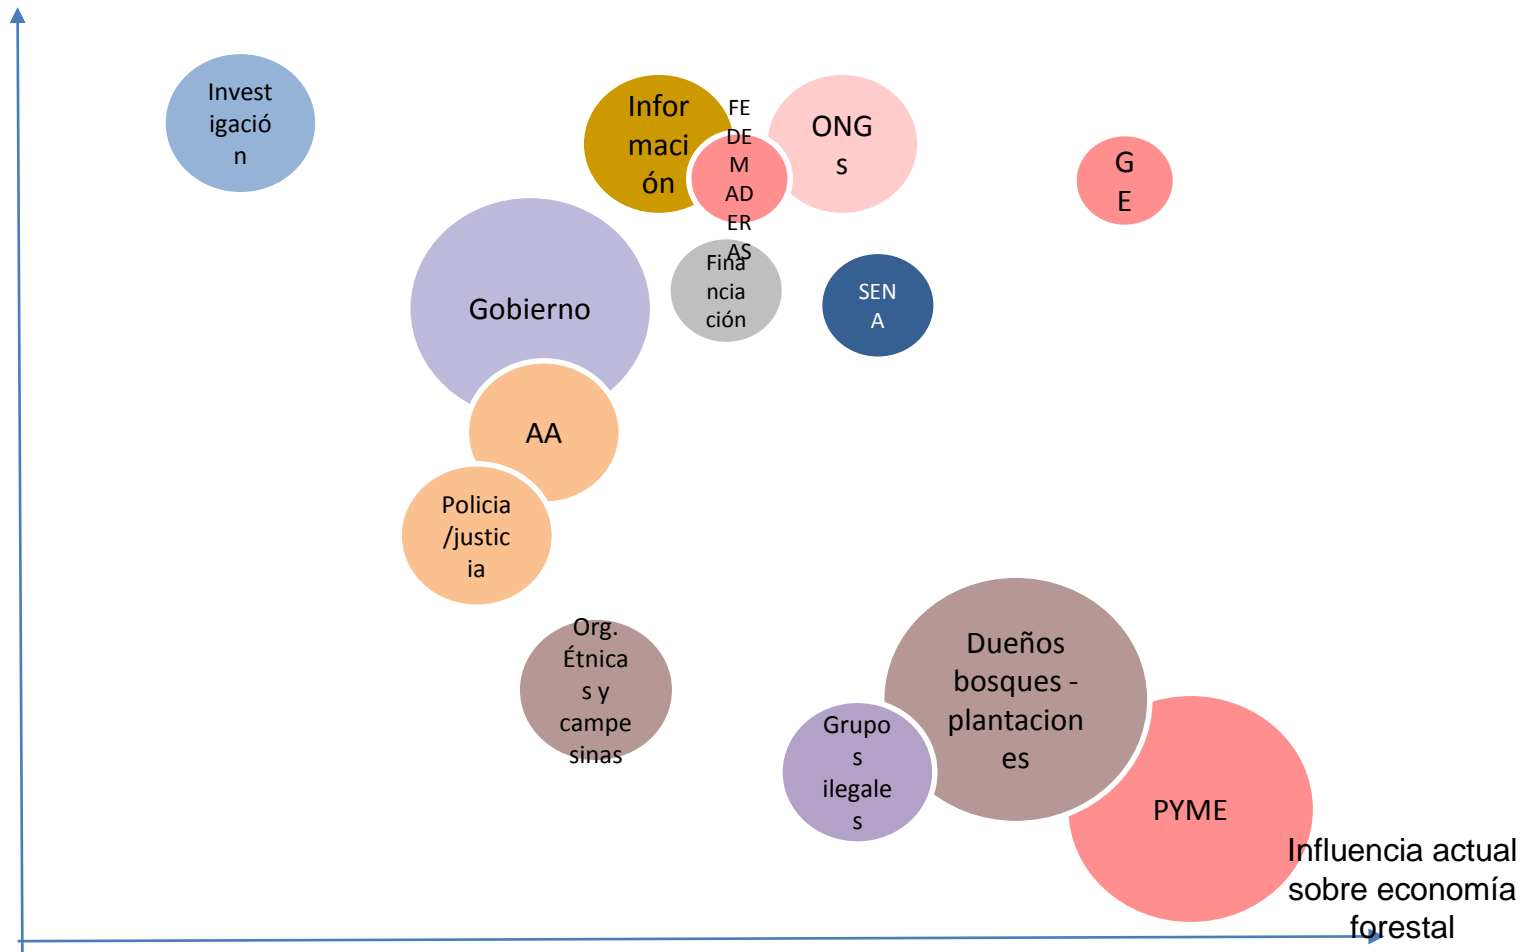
Investigación

Información

FEDEMADERAS

ONGs

GE

Gobierno

Financiación

SENA

AA

Policia /justicia

Org. Étnicas y campesinas

Dueños bosques - plantaciones

Grupos ilegales

PYME

Influencia actual sobre economía forestal